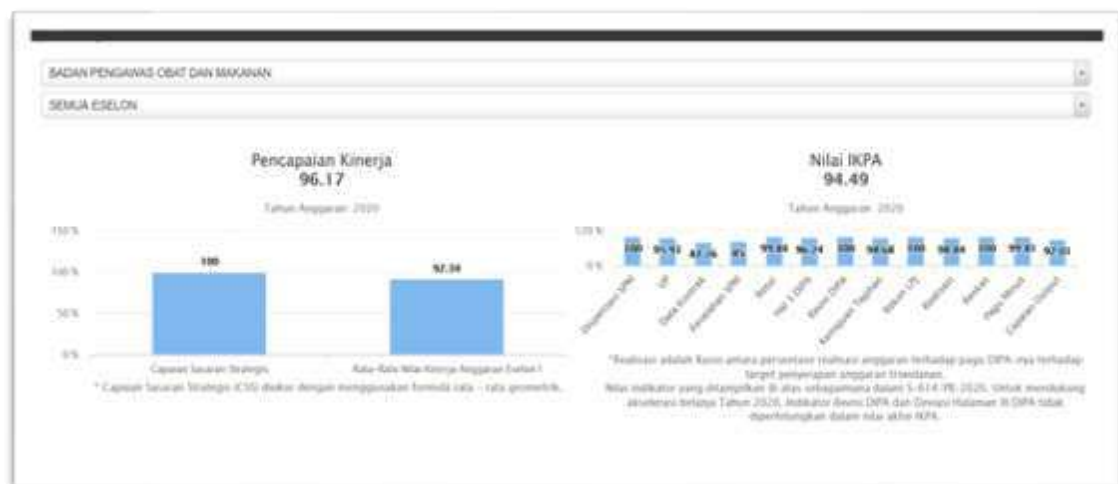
BADAN PENGAWAS OBAT DAN MAKANAN

SEMUA ESELON

Pencapaian Kinerja
96.17

Tahun Anggaran: 2020

150 %
100 %
50 %
0 %

100
92.34

Capaian Sasaran Strategis
Rata-Rata Nilai Kinerja Anggaran Eselon I

* Capaian Sasaran Strategis (CSS) diukur dengan menggunakan formula rata - rata geometrik.

Nilai IKPA
94.49

Tahun Anggaran: 2020

100 %
0 %

100
95.93
82.36
85
99.89
96.24
100
98.68
100
98.84
100
99.81
97.03

Dispensasi SPM
UP
Data Kontrak
Penolakan SPM
Retur
Hal 3 DIPA
Revisi DIPA
Kesesuaian Tagihan
Renkas LPJ
Realisasi
Renkas
Pagu Minus
Capaian Output

*Realisasi adalah Rasio antara persentase realisasi anggaran terhadap pagu DIPA-nya terhadap target penyerapan anggaran triwulanan.
Nilai indikator yang ditampilkan di atas sebagaimana dalam S-614/PB/2020. Untuk mendukung akselerasi belanja Tahun 2020, Indikator Revisi DIPA dan Deviasi Halaman III DIPA tidak diperhitungkan dalam nilai akhir IKPA.